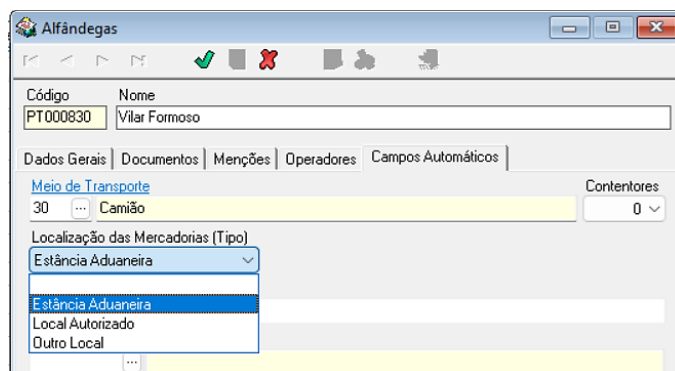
Alfândegas

Código
PT000830

Nome
Vilar Formoso

Dados Gerais | Documentos | Menções | Operadores | Campos Automáticos

Meio de Transporte
30 ... Camião

Contentores
0

Localização das Mercadorias (Tipo)
Estância Aduaneira

Estância Aduaneira
Local Autorizado
Outro Local

...